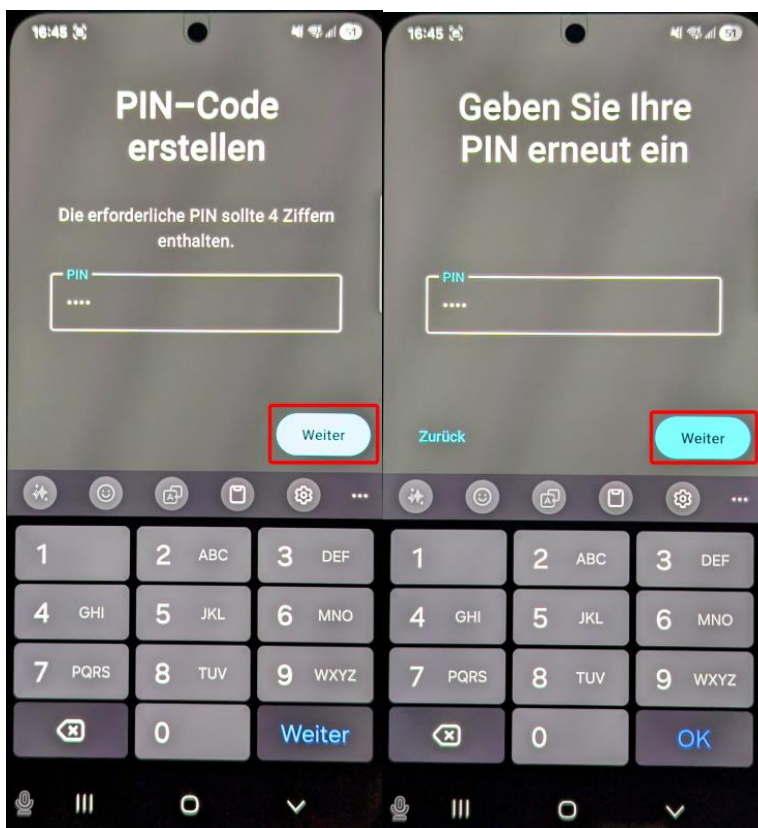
16:45

PIN–Code erstellen

Die erforderliche PIN sollte 4 Ziffern enthalten.

PIN
••••

Weiter

1
2 ABC
3 DEF
4 GHI
5 JKL
6 MNO
7 PQRS
8 TUV
9 WXYZ
0
Weiter

16:45

Geben Sie Ihre PIN erneut ein

PIN
••••

Zurück
Weiter

1
2 ABC
3 DEF
4 GHI
5 JKL
6 MNO
7 PQRS
8 TUV
9 WXYZ
0
OK